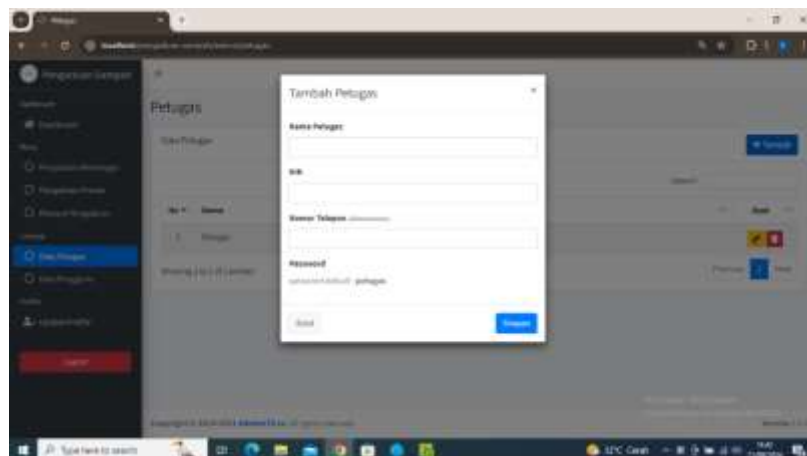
Petugas

Pengaduan Sampah

Petugas

Data Petugas

+ Tambah

No Nama

1 Petugas

Showing 1 to 1 of 1 entries

Logout

Tambah Petugas

×

Nama Petugas

NIK

Nomor Telepon

Password

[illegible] petugas

Batal

Simpan

Type here to search

32°C Cerah